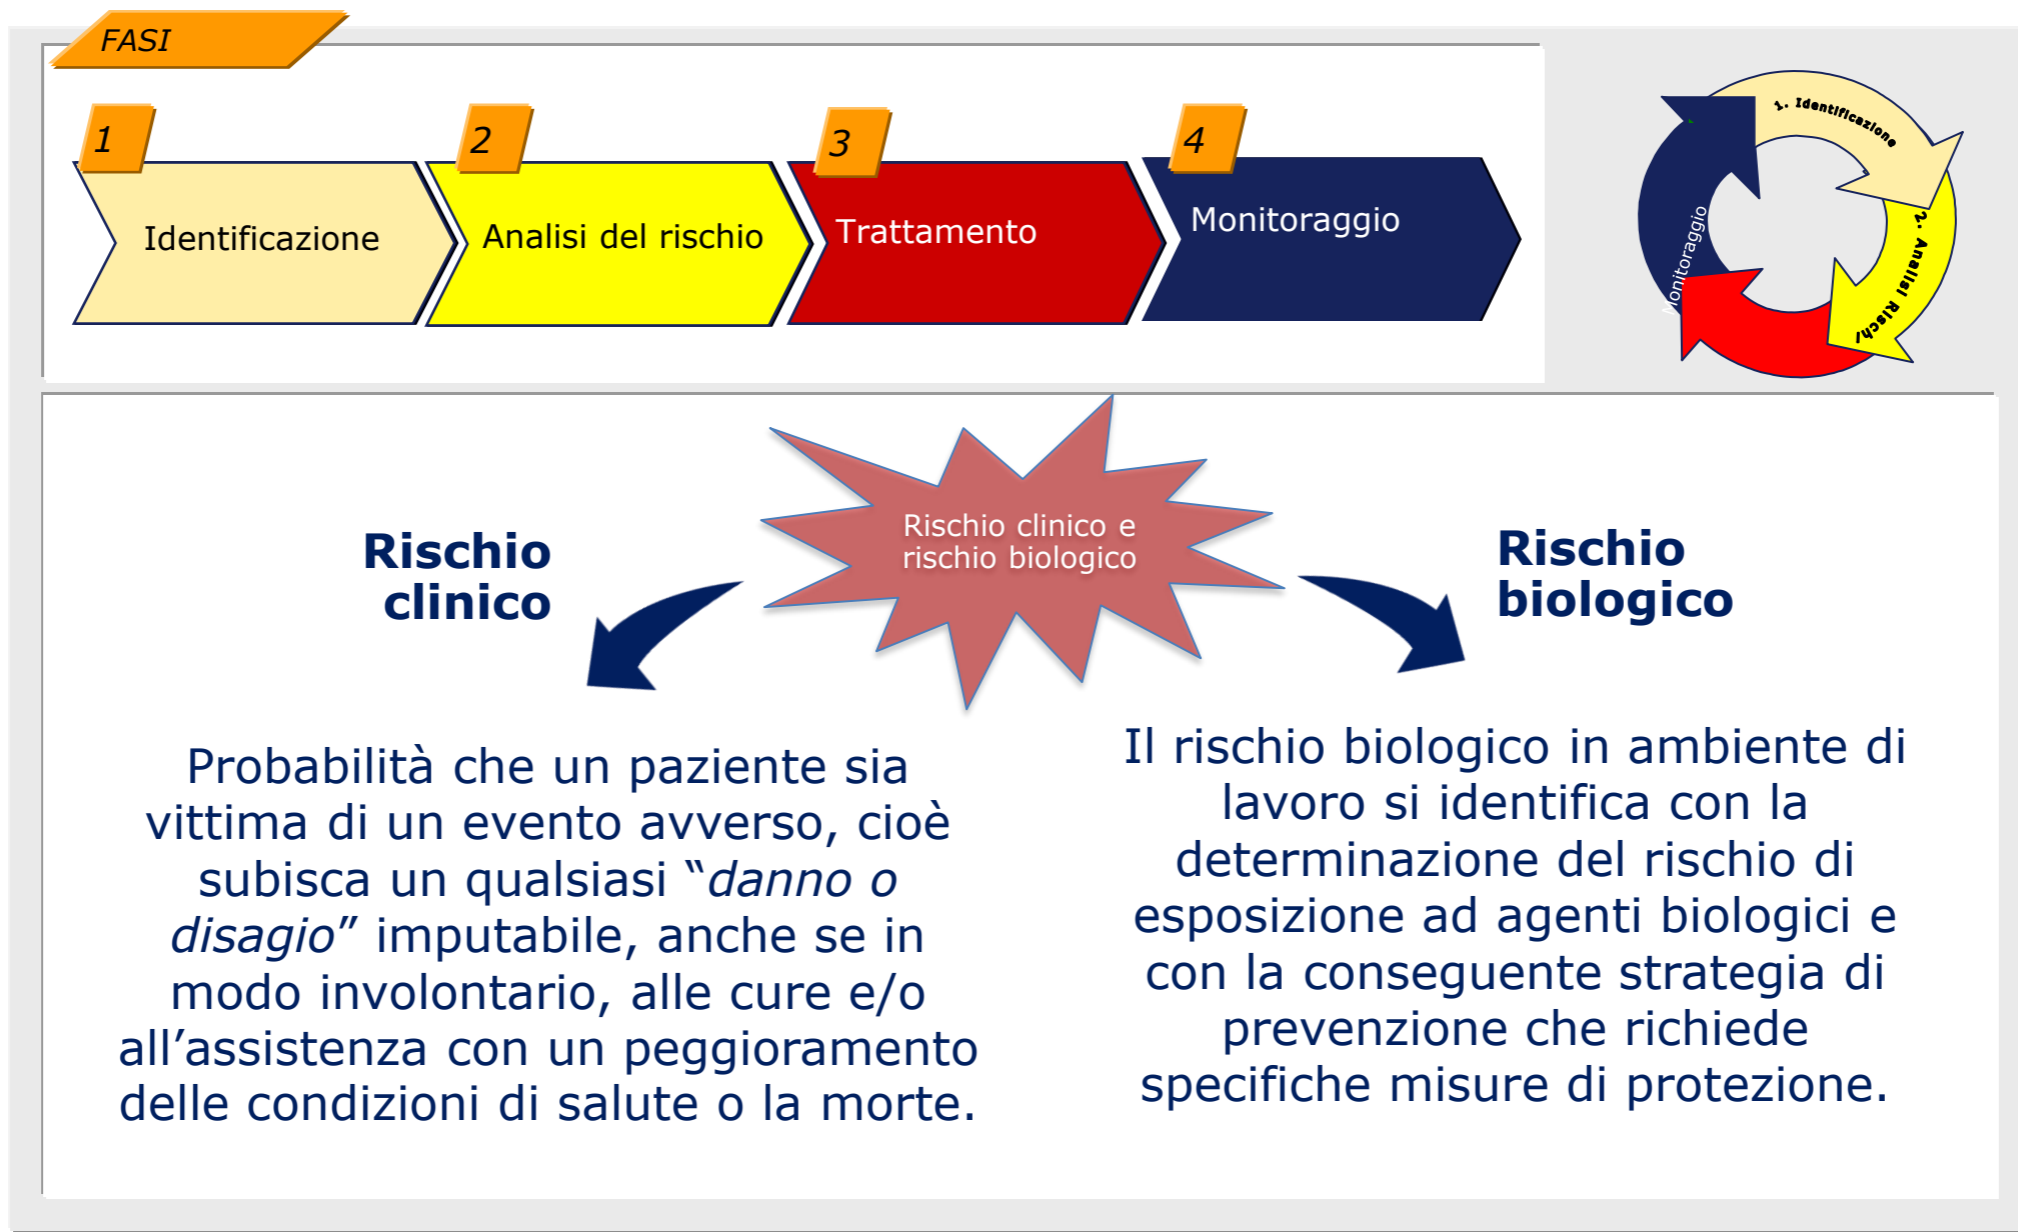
FASI

1 Identificazione

2 Analisi del rischio

3 Trattamento

4 Monitoraggio

1. Identificazione

2. Analisi Rischi

Monitoraggio

Rischio clinico e rischio biologico

Rischio clinico

Rischio biologico

Probabilità che un paziente sia vittima di un evento avverso, cioè subisca un qualsiasi "*danno o disagio*" imputabile, anche se in modo involontario, alle cure e/o all'assistenza con un peggioramento delle condizioni di salute o la morte.

Il rischio biologico in ambiente di lavoro si identifica con la determinazione del rischio di esposizione ad agenti biologici e con la conseguente strategia di prevenzione che richiede specifiche misure di protezione.